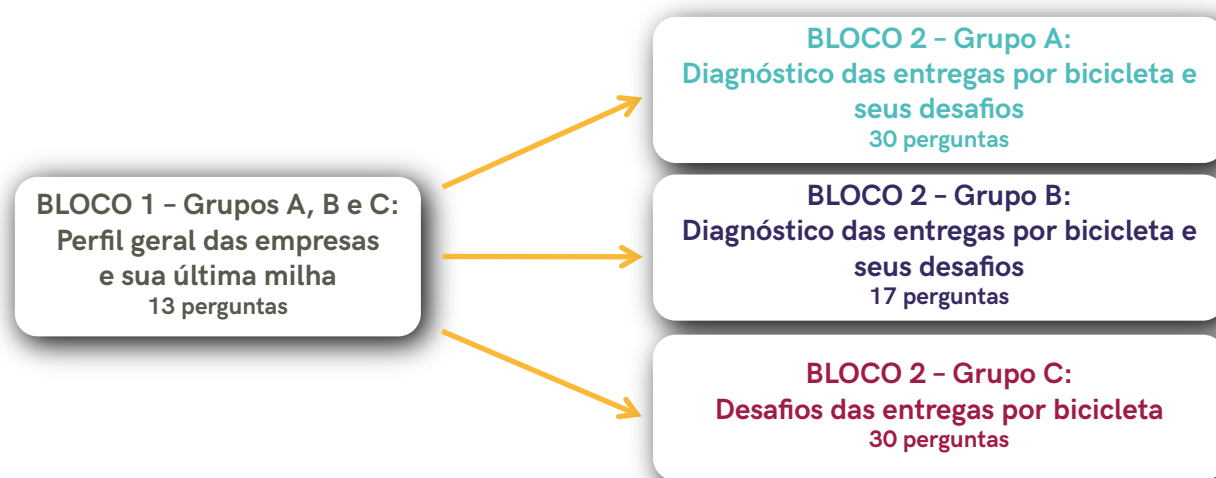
BLOCO 1 – Grupos A, B e C:
Perfil geral das empresas e sua última milha
13 perguntas

BLOCO 2 – Grupo A:
Diagnóstico das entregas por bicicleta e seus desafios
30 perguntas

BLOCO 2 – Grupo B:
Diagnóstico das entregas por bicicleta e seus desafios
17 perguntas

BLOCO 2 – Grupo C:
Desafios das entregas por bicicleta
30 perguntas